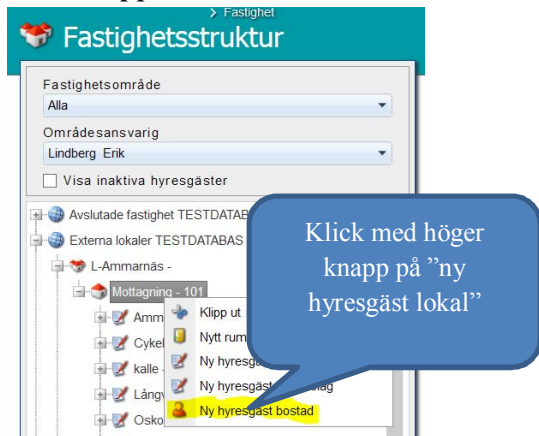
> Fastighet
Fastighetsstruktur

Fastighetsområde
Alla
Områdesansvarig
Lindberg Erik
Visa inaktiva hyresgäster

Avslutade fastighet TESTDATABA
Externa lokaler TESTDATABAS
L-Ammarnäs -
Mottagning - 101
Amm
Cykel
kalle
Lång
Osko

Klipp ut
Nytt rum
Ny hyresgä
Ny hyresgäst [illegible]ag
Ny hyresgäst bostad

Klick med höger knapp på "ny hyresgäst lokal"